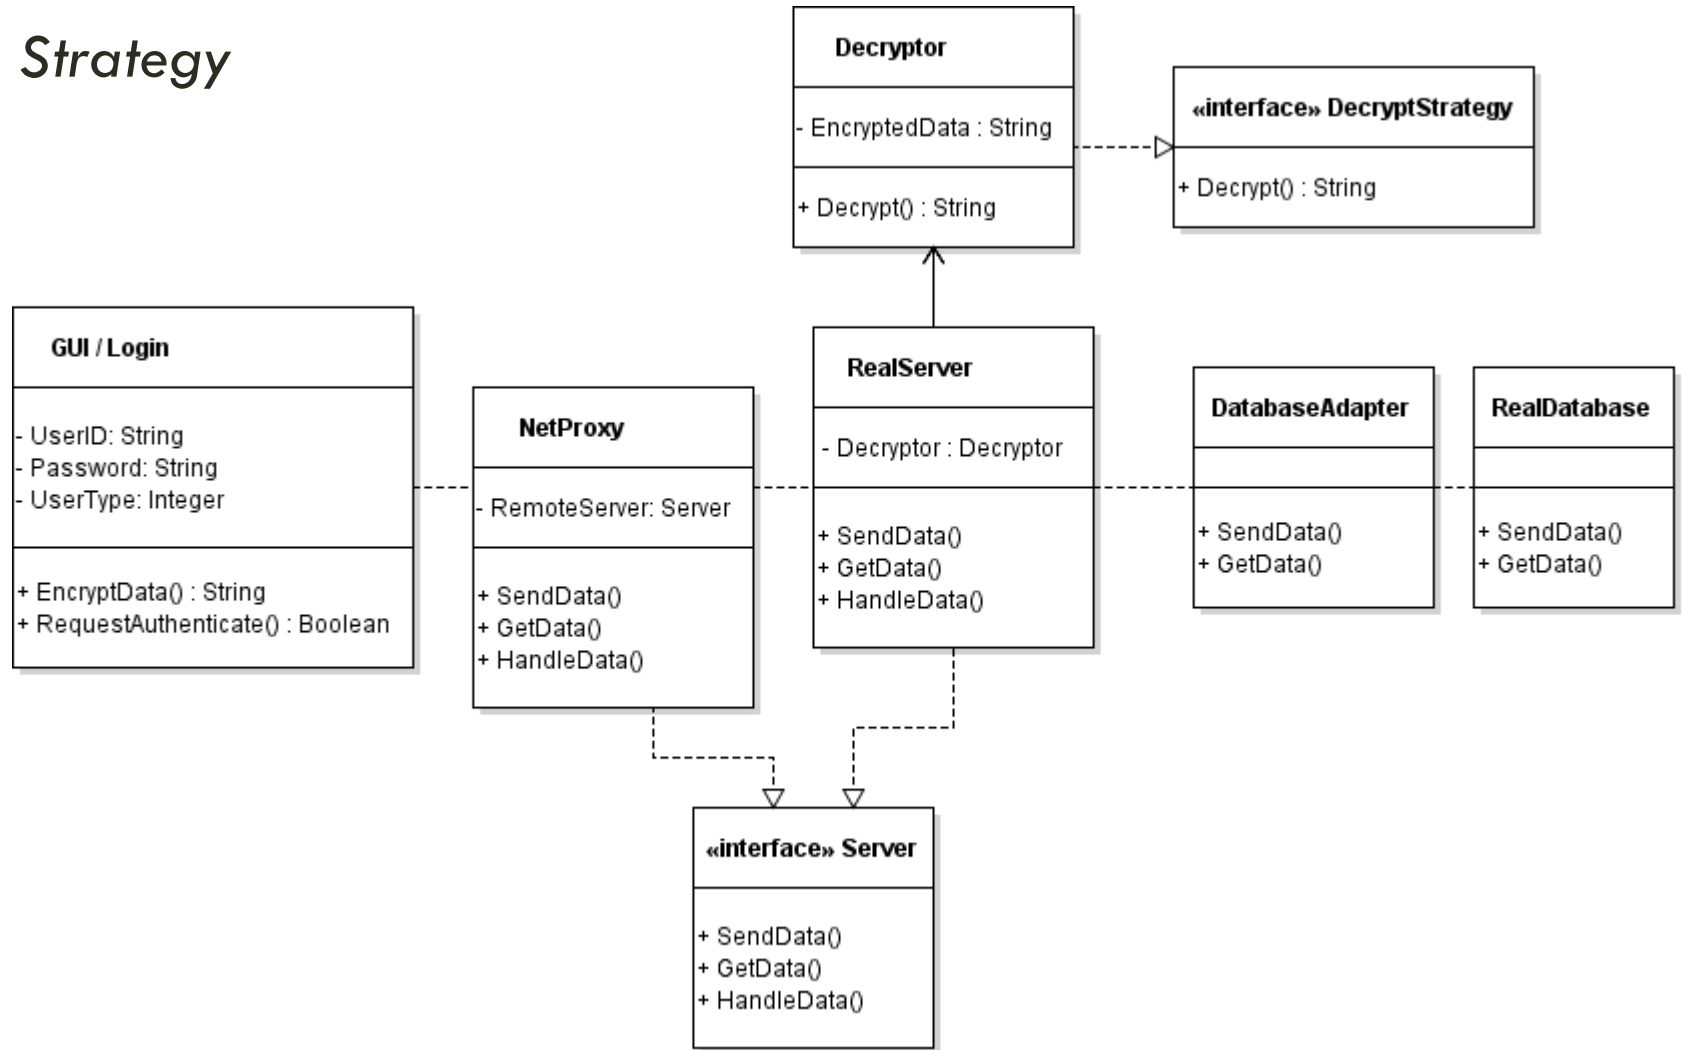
Strategy

Decryptor

- EncryptedData : String

+ Decrypt() : String

«interface» DecryptStrategy

+ Decrypt() : String

GUI / Login

- UserID: String
- Password: String
- UserType: Integer

+ EncryptData() : String
+ RequestAuthenticate() : Boolean

NetProxy

- RemoteServer: Server

+ SendData()
+ GetData()
+ HandleData()

RealServer

- Decryptor : Decryptor

+ SendData()
+ GetData()
+ HandleData()

DatabaseAdapter

+ SendData()
+ GetData()

RealDatabase

+ SendData()
+ GetData()

«interface» Server

+ SendData()
+ GetData()
+ HandleData()